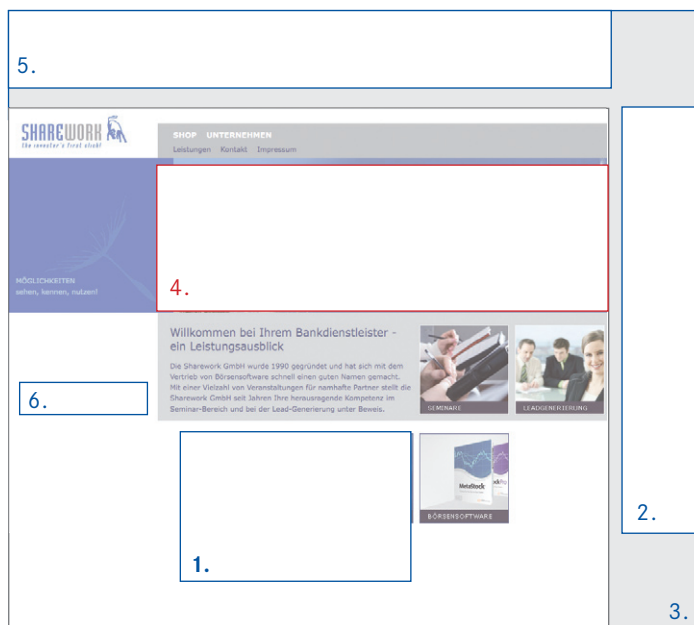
5.

SHAREWORK
The investor's first stock!

SHOP UNTERNEHMEN
Leistungen Kontakt Impressum

4.

MÖGLICHKEITEN
sehen, kennen, nutzen!

Willkommen bei Ihrem Bankdienstleister - ein Leistungsausblick

Die Sharework GmbH wurde 1990 gegründet und hat sich mit dem Vertrieb von Börsensoftware schnell einen guten Namen gemacht. Mit einer Vielzahl von Veranstaltungen für namhafte Partner stellt die Sharework GmbH seit Jahren Ihre herausragende Kompetenz im Seminar-Bereich und bei der Lead-Generierung unter Beweis.

SEMINARE

LEADGENERIERUNG

6.

MetaStock

BÖRSENSOFTWARE

1.

2.

3.